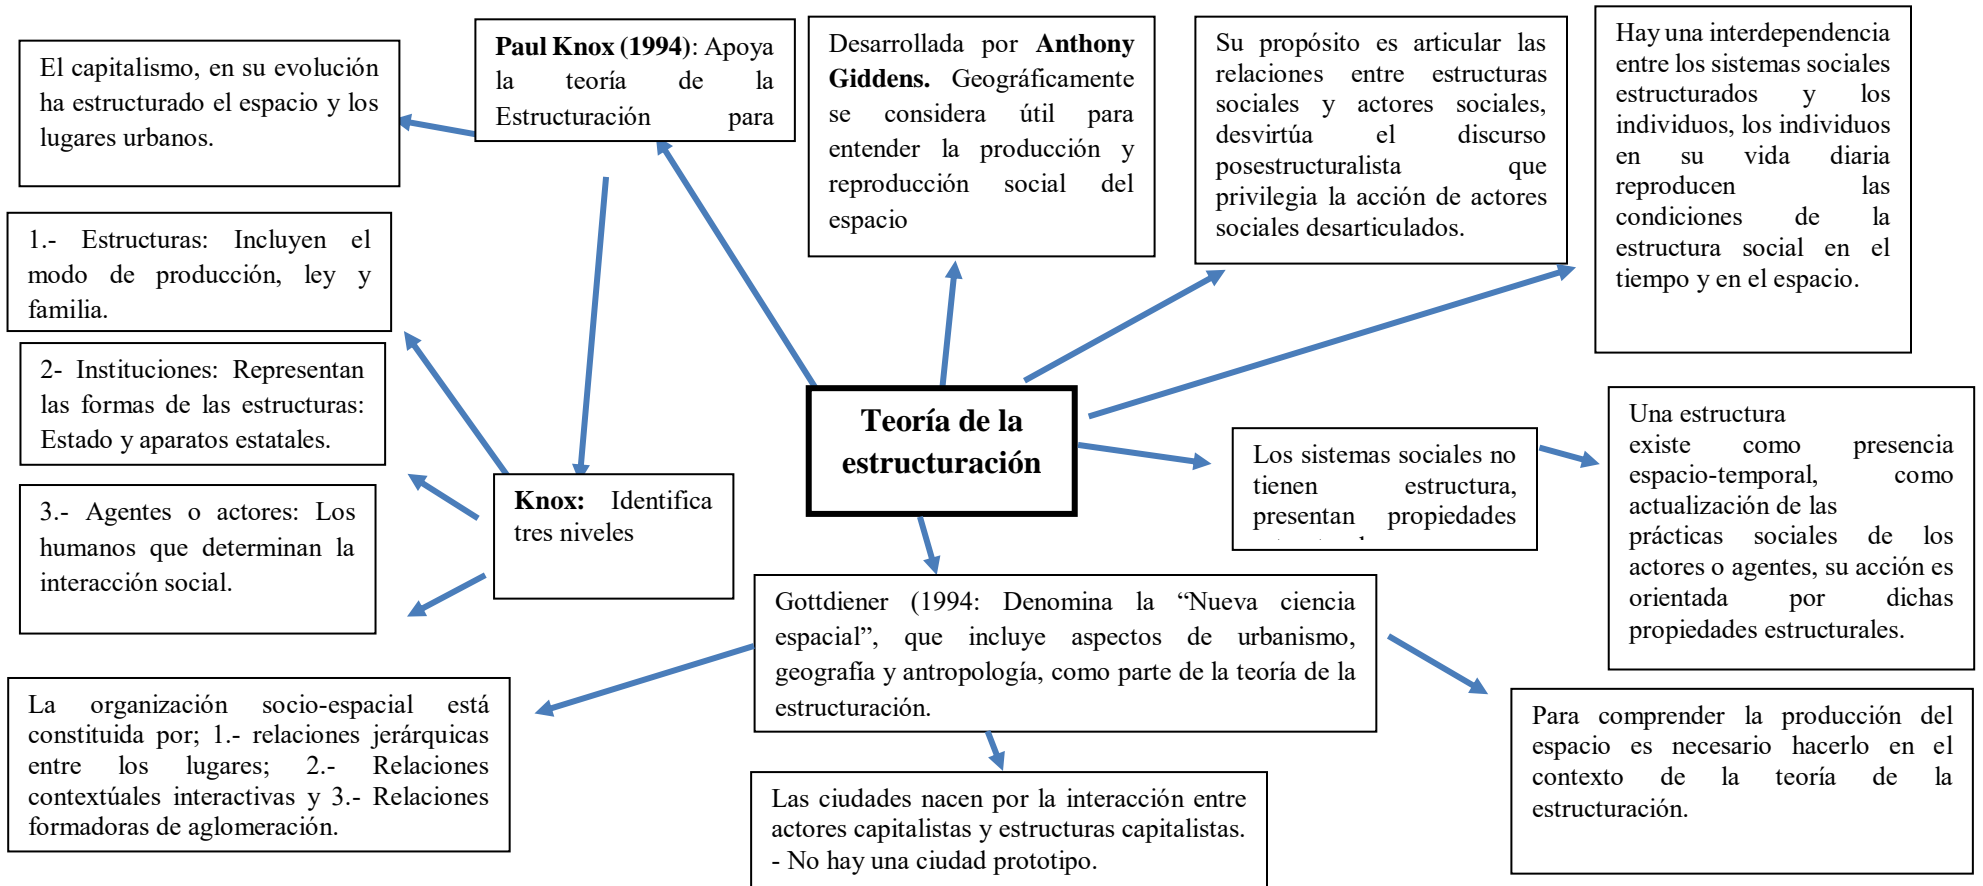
**Teoría de la estructuración**

**Paul Knox (1994)**: Apoya la teoría de la Estructuración para

El capitalismo, en su evolución ha estructurado el espacio y los lugares urbanos.

Desarrollada por **Anthony Giddens.** Geográficamente se considera útil para entender la producción y reproducción social del espacio

Su propósito es articular las relaciones entre estructuras sociales y actores sociales, desvirtúa el discurso posestructuralista que privilegia la acción de actores sociales desarticulados.

Hay una interdependencia entre los sistemas sociales estructurados y los individuos, los individuos en su vida diaria reproducen las condiciones de la estructura social en el tiempo y en el espacio.

1.- Estructuras: Incluyen el modo de producción, ley y familia.

2- Instituciones: Representan las formas de las estructuras: Estado y aparatos estatales.

3.- Agentes o actores: Los humanos que determinan la interacción social.

**Knox:** Identifica tres niveles

Los sistemas sociales no tienen estructura, presentan propiedades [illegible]

Una estructura existe como presencia espacio-temporal, como actualización de las prácticas sociales de los actores o agentes, su acción es orientada por dichas propiedades estructurales.

Gottdiener (1994: Denomina la “Nueva ciencia espacial”, que incluye aspectos de urbanismo, geografía y antropología, como parte de la teoría de la estructuración.

La organización socio-espacial está constituida por; 1.- relaciones jerárquicas entre los lugares; 2.- Relaciones contextúales interactivas y 3.- Relaciones formadoras de aglomeración.

Las ciudades nacen por la interacción entre actores capitalistas y estructuras capitalistas.
- No hay una ciudad prototipo.

Para comprender la producción del espacio es necesario hacerlo en el contexto de la teoría de la estructuración.